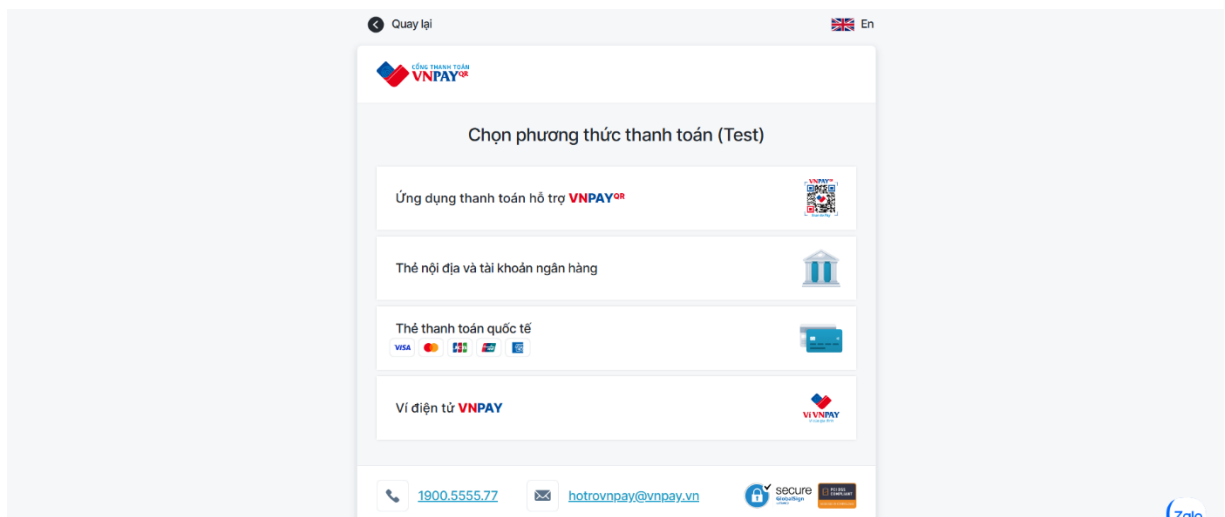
Quay lại

En

CỔNG THANH TOÁN VNPAY QR

Chọn phương thức thanh toán (Test)

Ứng dụng thanh toán hỗ trợ VNPAY QR

Thẻ nội địa và tài khoản ngân hàng

Thẻ thanh toán quốc tế

VISA

Ví điện tử VNPAY

VÍ VNPAY

1900.5555.77

hotrovnpay@vnpay.vn

secure GlobalSign

Zalo